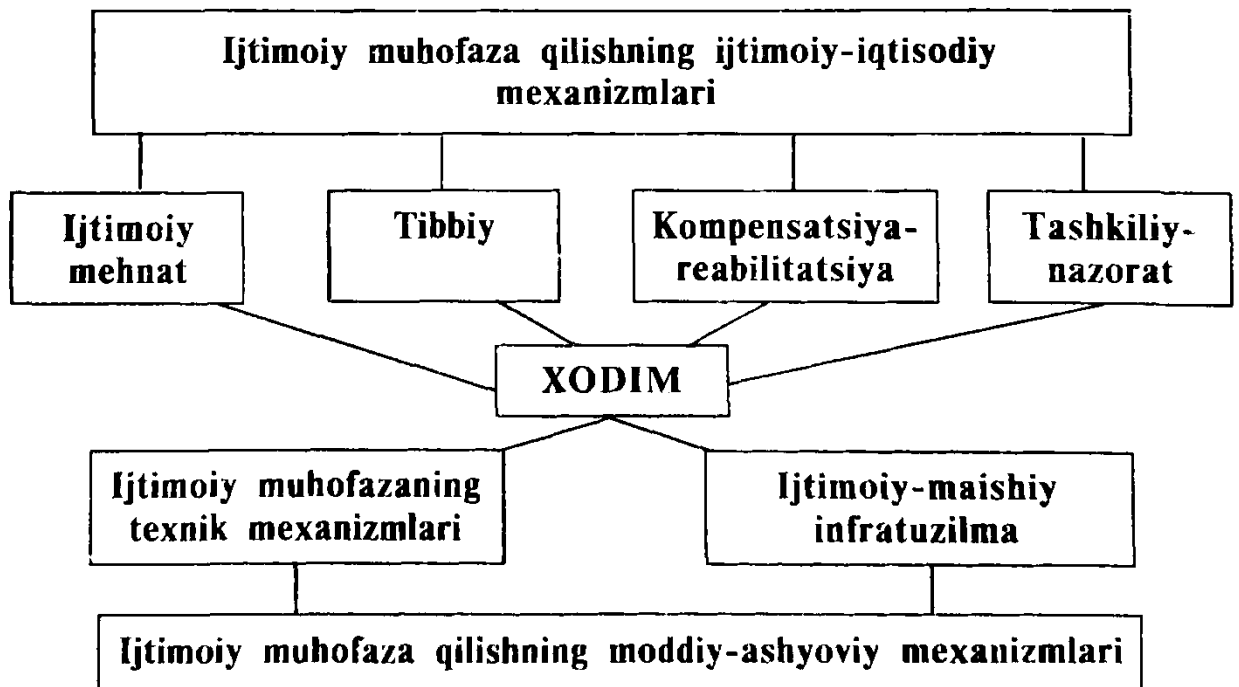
Ijtimoiy muhofaza qilishning ijtimoiy-iqtisodiy mexanizmlari

Ijtimoiy mehnat

Tibbiy

Kompensatsiya-reabilitatsiya

Tashkiliy-nazorat

XODIM

Ijtimoiy muhofazaning texnik mexanizmlari

Ijtimoiy-maishiy infratuzilma

Ijtimoiy muhofaza qilishning moddiy-ashyoviy mexanizmlari